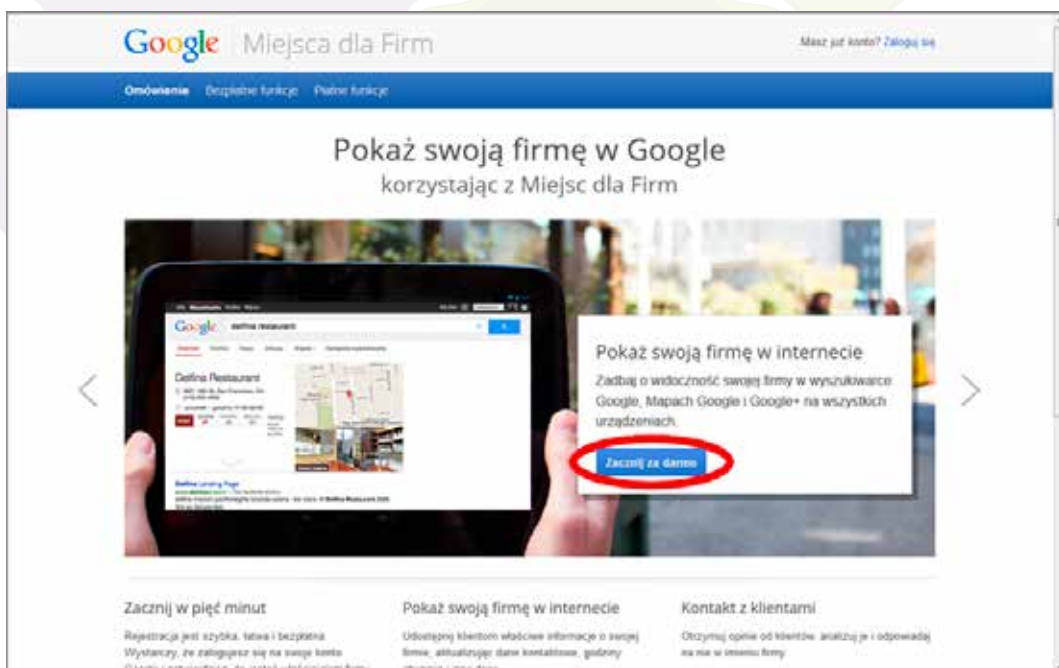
Google Miejsca dla Firm

Masz już konto? Zaloguj się

Omówienie Bezpłatne funkcje Płatne funkcje

Pokaż swoją firmę w Google
korzystając z Miejsc dla Firm

Google delfina restaurant

Delfina Restaurant

Pokaż swoją firmę w internecie

Zadbaj o widoczność swojej firmy w wyszukiwarce Google, Mapach Google i Google+ na wszystkich urządzeniach.

Zacznij za darmo

Zacznij w pięć minut

Rejestracja jest szybka, łatwa i bezpłatna. Wystarczy, że zalogujesz się na swoje konto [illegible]

Pokaż swoją firmę w internecie

Udostępnij klientom właściwe informacje o swojej firmie, aktualizując dane kontaktowe, godziny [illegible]

Kontakt z klientami

Otrzymuj opinie od klientów, analizuj je i odpowiadaj na nie w imieniu firmy.